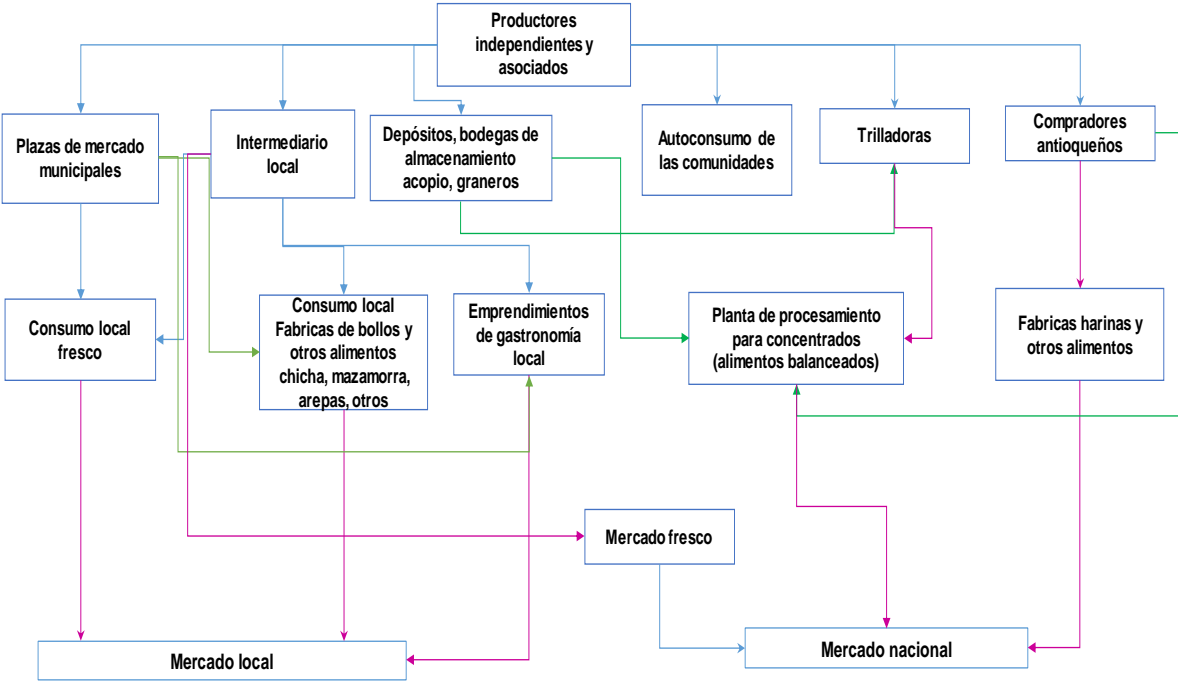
Productores independientes y asociados

Plazas de mercado municipales

Intermediario local

Depósitos, bodegas de almacenamiento acopio, graneros

Autoconsumo de las comunidades

Trilladoras

Compradores antioqueños

Consumo local fresco

Consumo local Fabricas de bollos y otros alimentos chicha, mazamorra, arepas, otros

Emprendimientos de gastronomía local

Planta de procesamiento para concentrados (alimentos balanceados)

Fabricas harinas y otros alimentos

Mercado fresco

Mercado local

Mercado nacional